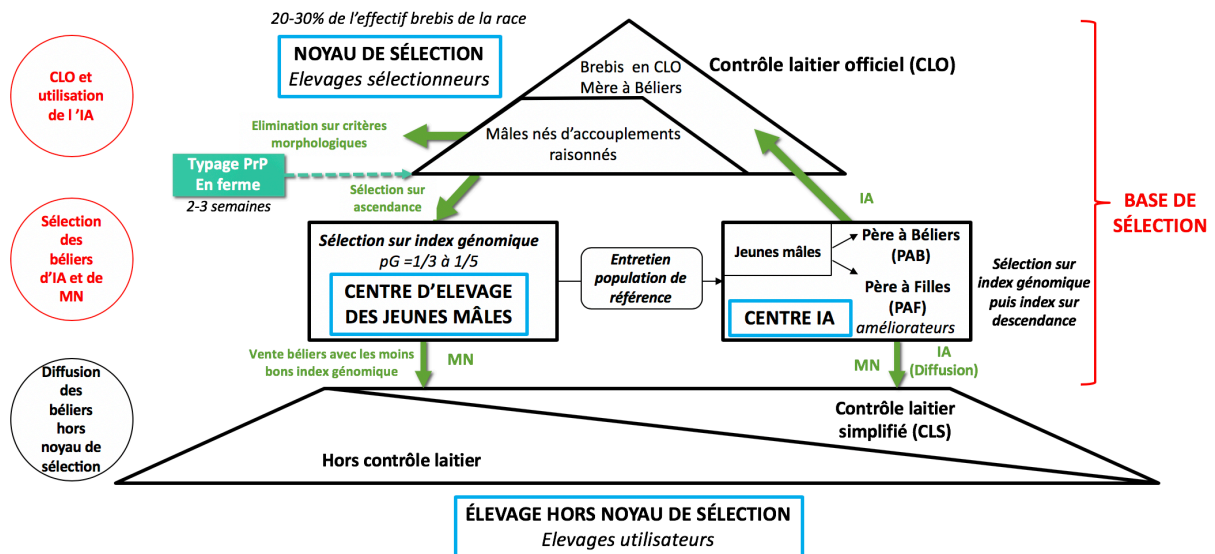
CLO et utilisation de l 'IA

20-30% de l'effectif brebis de la race

NOYAU DE SÉLECTION
Elevages sélectionneurs

Brebis en CLO
Mère à Béliers

Contrôle laitier officiel (CLO)

Elimination sur critères morphologiques

Mâles nés d'accouplements raisonnés

Typage PrP
En ferme

2-3 semaines

Sélection sur ascendance

IA

BASE DE SÉLECTION

Sélection des béliers d'IA et de MN

Sélection sur index génomique
pG =1/3 à 1/5

CENTRE D'ELEVAGE DES JEUNES MÂLES

Entretien population de référence

Jeunes mâles

Père à Béliers (PAB)

Père à Filles (PAF)
améliorateurs

CENTRE IA

Sélection sur index génomique puis index sur descendance

Vente béliers avec les moins bons index génomique

MN

MN

IA (Diffusion)

Diffusion des béliers hors noyau de sélection

Contrôle laitier simplifié (CLS)

Hors contrôle laitier

ÉLEVAGE HORS NOYAU DE SÉLECTION
Elevages utilisateurs